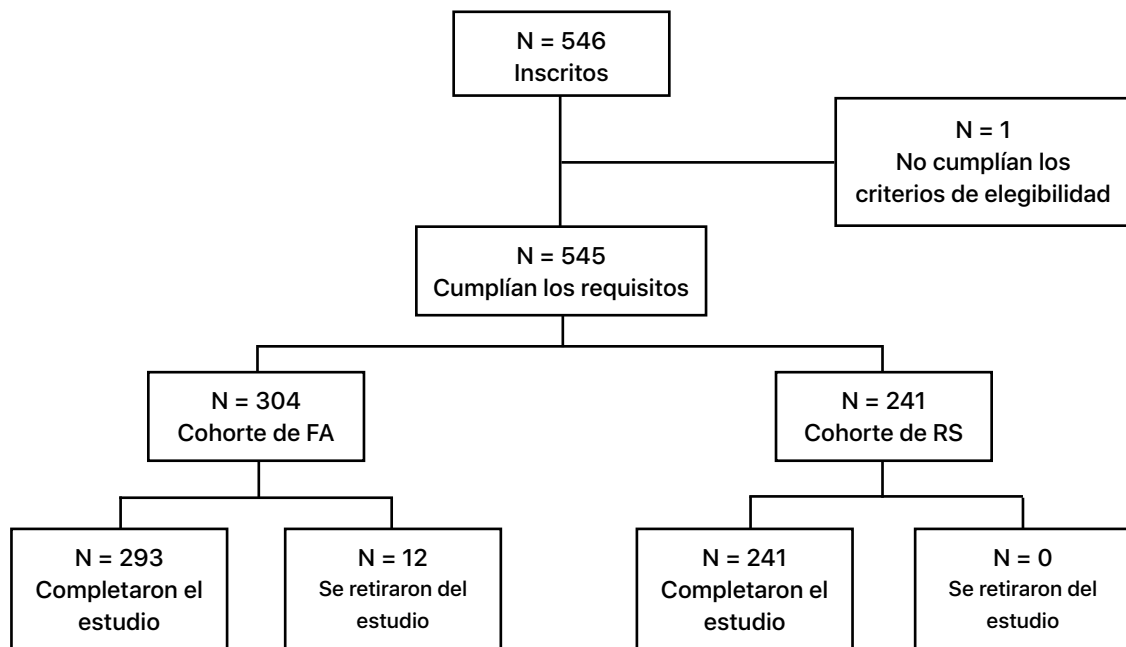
N = 546
Inscritos

N = 1
No cumplían los criterios de elegibilidad

N = 545
Cumplían los requisitos

N = 304
Cohorte de FA

N = 241
Cohorte de RS

N = 293
Completaron el estudio

N = 12
Se retiraron del estudio

N = 241
Completaron el estudio

N = 0
Se retiraron del estudio